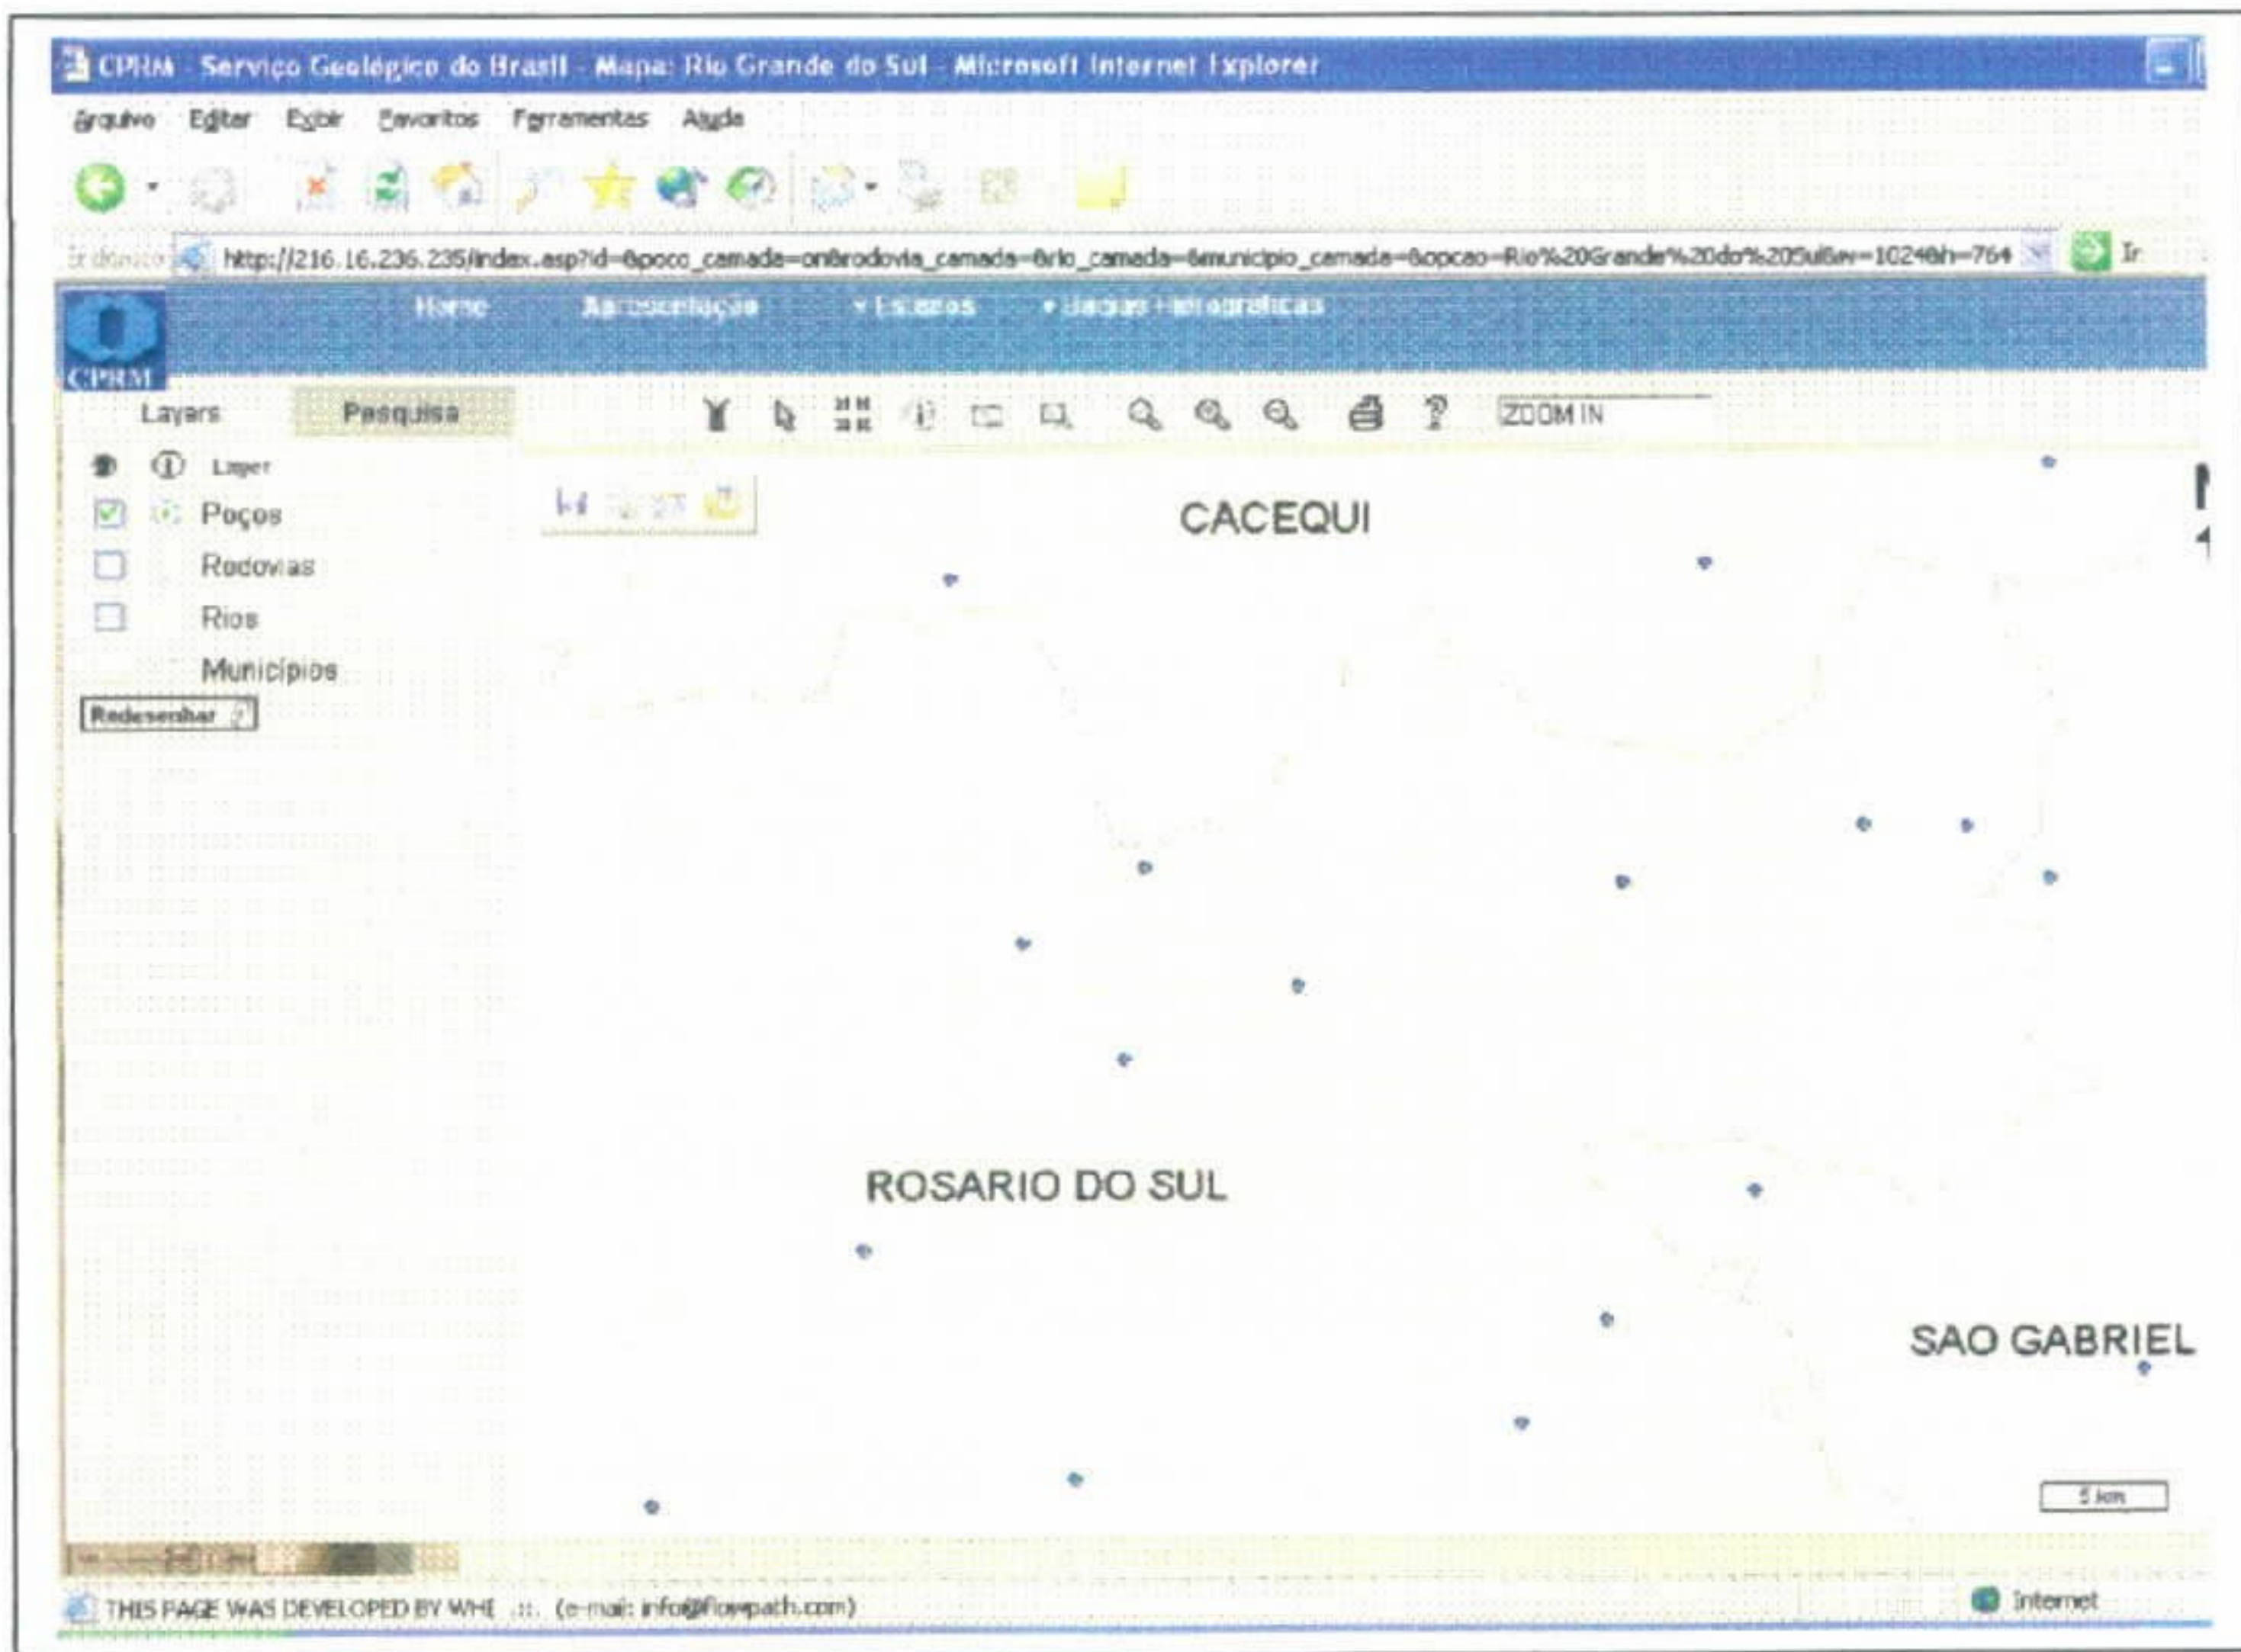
CPRM - Serviço Geológico do Brasil - Mapa: Rio Grande do Sul - Microsoft Internet Explorer

Arquivo Editar Exibir Favoritos Ferramentas Ajuda

Endereço http://216.16.236.235/index.asp?id=&poco_camada=on&rodovia_camada=&rio_camada=&municipio_camada=&opcao=Rio%20Grande%20do%20Sul&w=1024&h=764 Ir

Home Apresentação • Estudos • Bacias Hidrográficas

CPRM

Layers Pesquisa

ZOOM IN

Layer
Poços
Rodovias
Rios
Municípios
Redesenhar

CACEQUI

ROSARIO DO SUL

SAO GABRIEL

5 km

THIS PAGE WAS DEVELOPED BY WHE .::. (e-mail: info@flowpath.com)

Internet